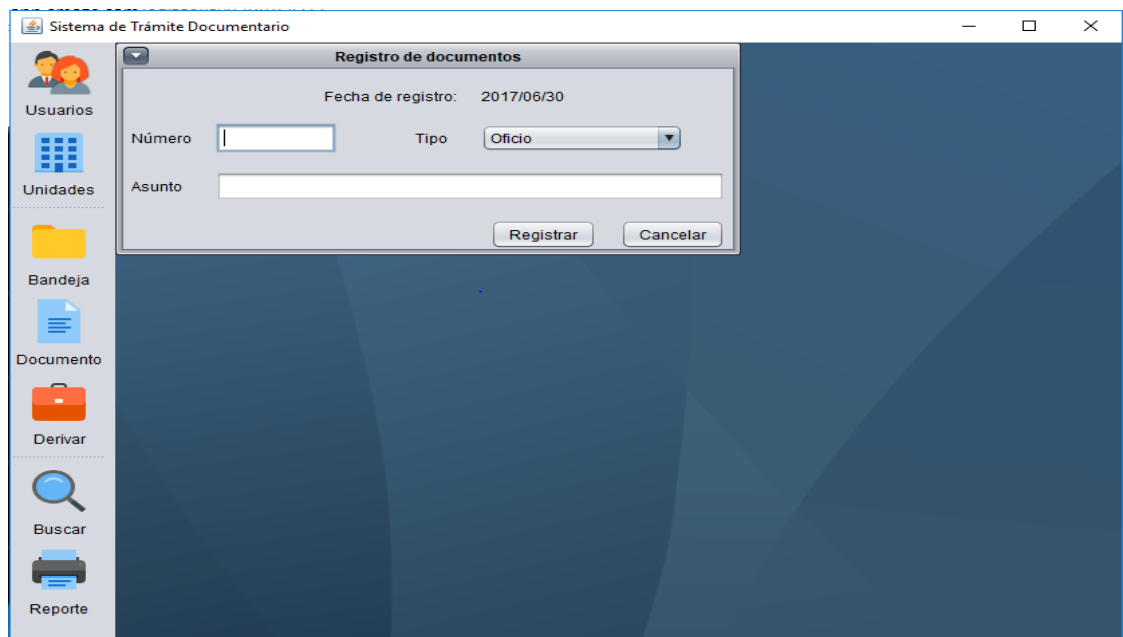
Sistema de Trámite Documentario

Usuarios

Unidades

Bandeja

Documento

Derivar

Buscar

Reporte

Registro de documentos

Fecha de registro: 2017/06/30

Número

Tipo Oficio

Asunto

Registrar Cancelar